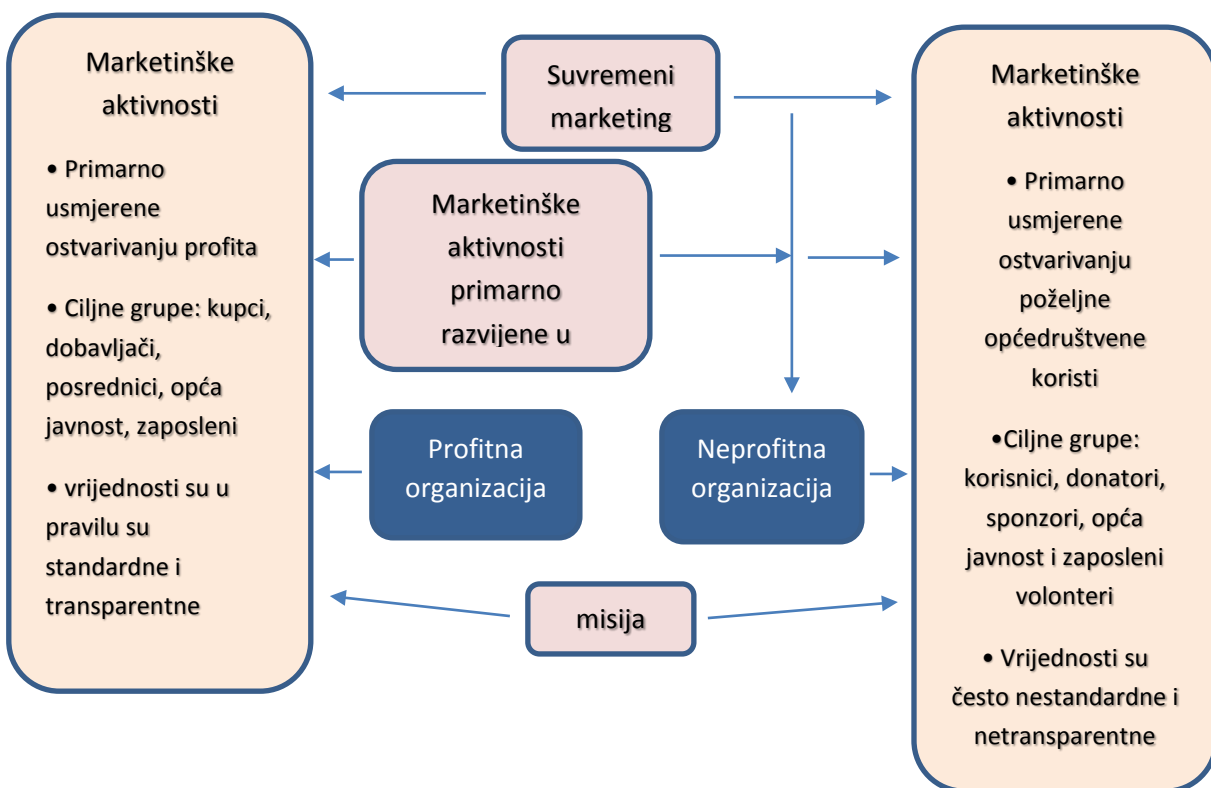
Marketinške aktivnosti

• Primarno usmjerene ostvarivanju profita

• Ciljne grupe: kupci, dobavljači, posrednici, opća javnost, zaposleni

• vrijednosti su u pravilu su standardne i transparentne

Suvremeni marketing

Marketinške aktivnosti primarno razvijene u

Profitna organizacija

Neprofitna organizacija

misija

Marketinške aktivnosti

• Primarno usmjerene ostvarivanju poželjne općedruštvene koristi

•Ciljne grupe: korisnici, donatori, sponzori, opća javnost i zaposleni volonteri

• Vrijednosti su često nestandardne i netransparentne